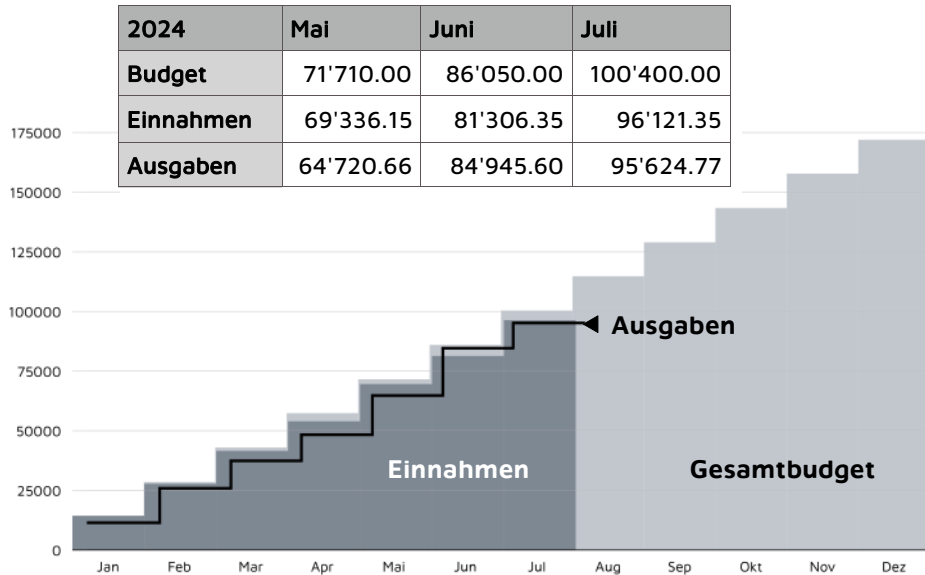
| 2024 | Mai | Juni | Juli |
|---|---|---|---|
| Budget | 71'710.00 | 86'050.00 | 100'400.00 |
| Einnahmen | 69'336.15 | 81'306.35 | 96'121.35 |
| Ausgaben | 64'720.66 | 84'945.60 | 95'624.77 |

175000
150000
125000
100000
75000
50000
25000
0

Ausgaben
Einnahmen
Gesamtbudget

Jan Feb Mar Apr Mai Jun Jul Aug Sep Okt Nov Dez